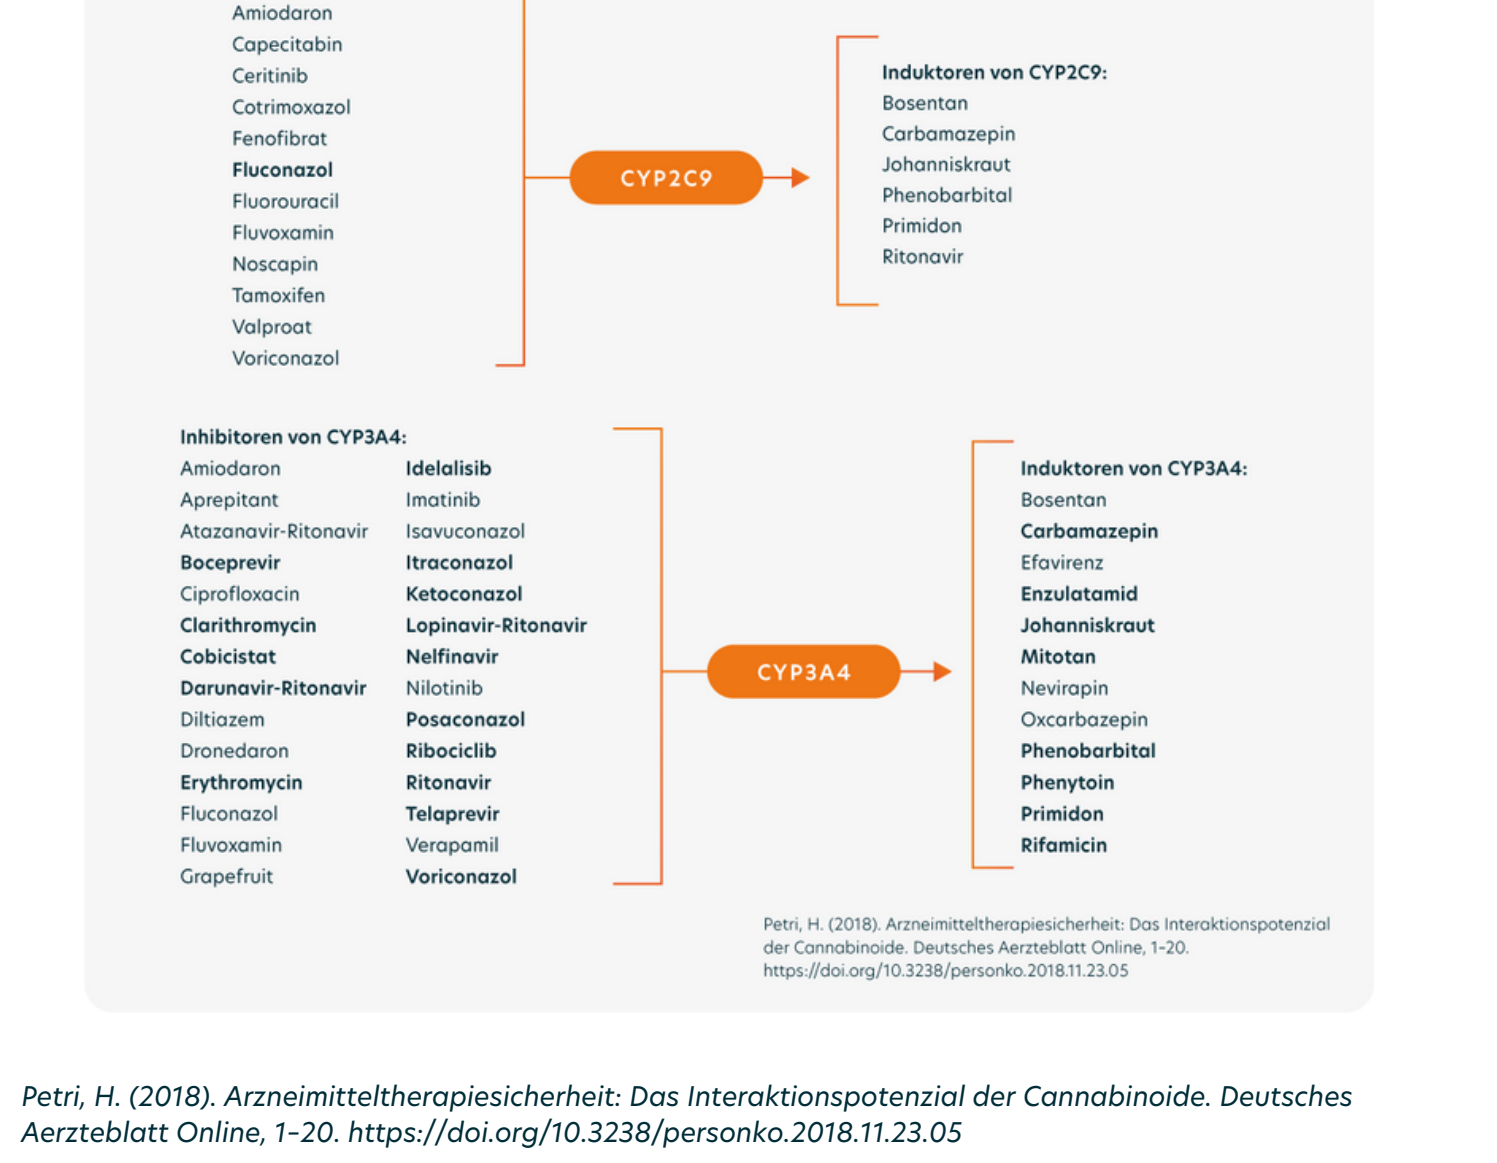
Amiodaron
Capecitabin
Ceritinib
Cotrimoxazol
Fenofibrat
Fluconazol
Fluorouracil
Fluvoxamin
Noscapin
Tamoxifen
Valproat
Voriconazol

CYP2C9

Induktoren von CYP2C9:
Bosentan
Carbamazepin
Johanniskraut
Phenobarbital
Primidon
Ritonavir

Inhibitoren von CYP3A4:
Amiodaron
Aprepitant
Atazanavir-Ritonavir
Boceprevir
Ciprofloxacin
Clarithromycin
Cobicistat
Darunavir-Ritonavir
Diltiazem
Dronedaron
Erythromycin
Fluconazol
Fluvoxamin
Grapefruit

Idelalisib
Imatinib
Isavuconazol
Itraconazol
Ketoconazol
Lopinavir-Ritonavir
Nelfinavir
Nilotinib
Posaconazol
Ribociclib
Ritonavir
Telaprevir
Verapamil
Voriconazol

CYP3A4

Induktoren von CYP3A4:
Bosentan
Carbamazepin
Efavirenz
Enzulatamid
Johanniskraut
Mitotan
Nevirapin
Oxcarbazepin
Phenobarbital
Phenytoin
Primidon
Rifamicin

Petri, H. (2018). Arzneimitteltherapiesicherheit: Das Interaktionspotenzial der Cannabinoide. Deutsches Aerzteblatt Online, 1-20. https://doi.org/10.3238/personko.2018.11.23.05

Petri, H. (2018). Arzneimitteltherapiesicherheit: Das Interaktionspotenzial der Cannabinoide. Deutsches Aerzteblatt Online, 1-20. https://doi.org/10.3238/personko.2018.11.23.05